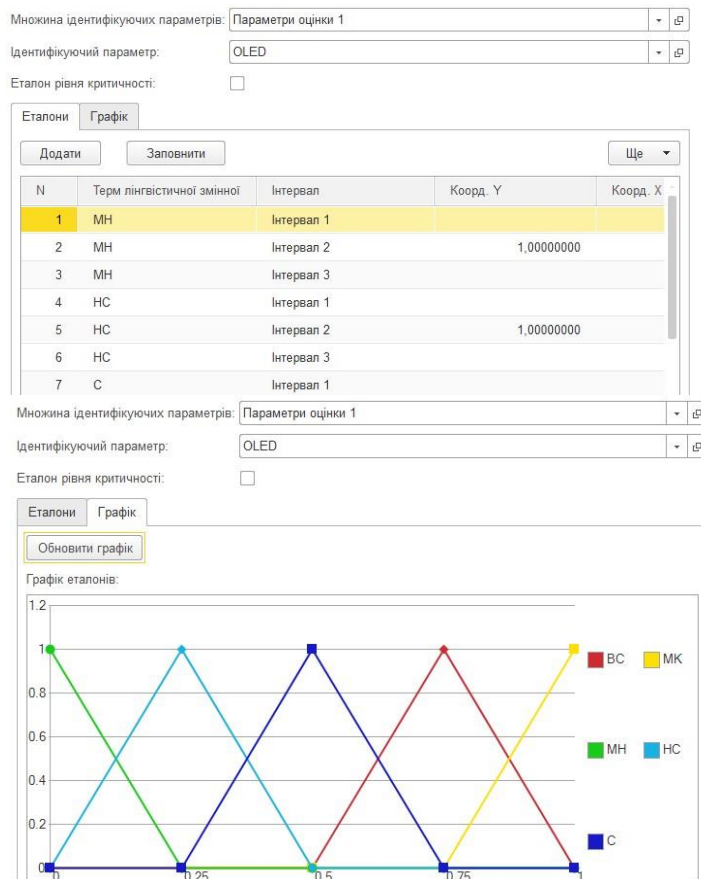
Множина ідентифікуючих параметрів: Параметри оцінки 1

Ідентифікуючий параметр: OLED

Еталон рівня критичності:

Еталони Графік

Додати Заповнити Ще

| N | Терм лінгвістичної змінної | Інтервал | Коорд. Y | Коорд. X |
|---|---|---|---|---|
| 1 | МН | Інтервал 1 | | |
| 2 | МН | Інтервал 2 | 1,00000000 | |
| 3 | МН | Інтервал 3 | | |
| 4 | НС | Інтервал 1 | | |
| 5 | НС | Інтервал 2 | 1,00000000 | |
| 6 | НС | Інтервал 3 | | |
| 7 | С | Інтервал 1 | | |

Множина ідентифікуючих параметрів: Параметри оцінки 1

Ідентифікуючий параметр: OLED

Еталон рівня критичності:

Еталони Графік

Обновити графік

Графік еталонів:

1.2
1
0.8
0.6
0.4
0.2
0
0 0.25 0.5 0.75 1

ВС МК
МН НС
С